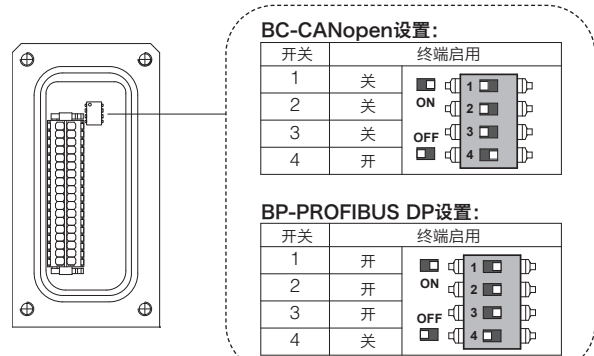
BC-CANopen设置:

| 开关 | 终端启用 | |
|---|---|---|
| 1 | 关 | ON OFF 1 2 3 4 |
| 2 | 关 | |
| 3 | 关 | |
| 4 | 开 | |

BP-PROFIBUS DP设置:

| 开关 | 终端启用 | |
|---|---|---|
| 1 | 开 | ON OFF 1 2 3 4 |
| 2 | 开 | |
| 3 | 开 | |
| 4 | 关 | |